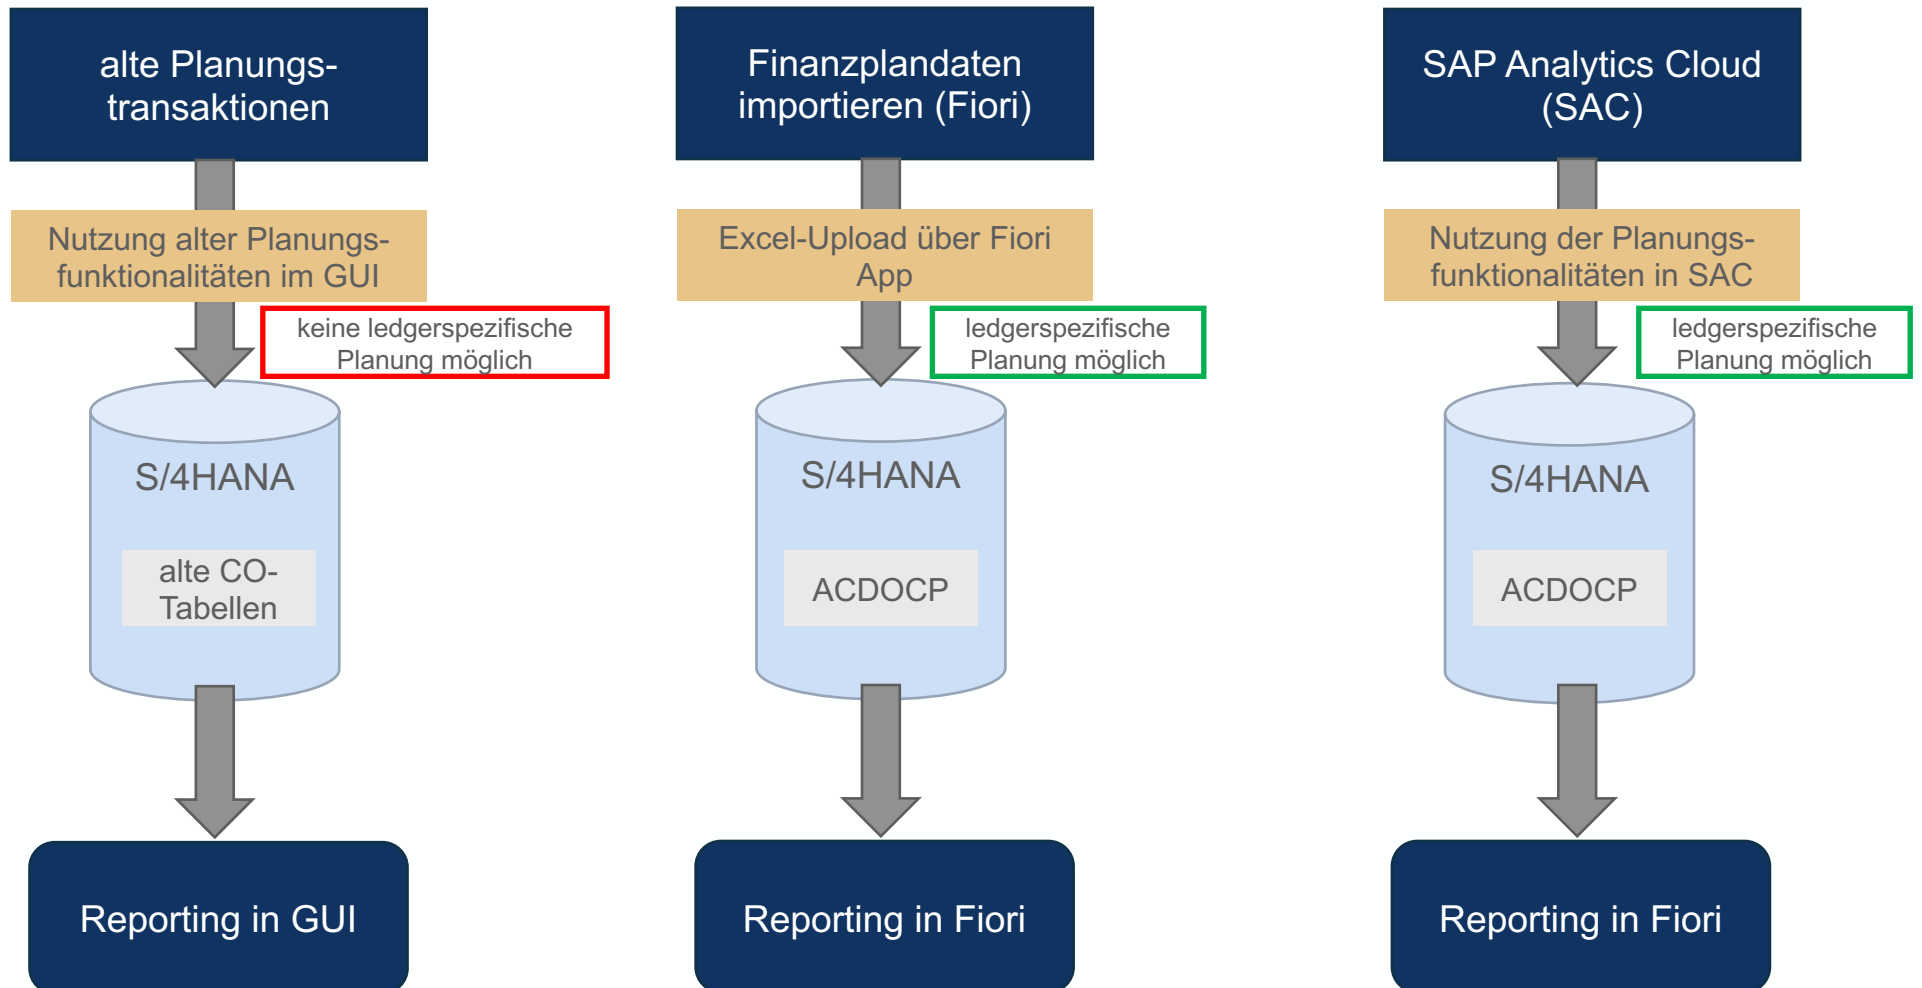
alte Planungstransaktionen

Nutzung alter Planungsfunktionalitäten im GUI

keine ledgerspezifische Planung möglich

S/4HANA

alte CO-Tabellen

Reporting in GUI

Finanzplandaten importieren (Fiori)

Excel-Upload über Fiori App

ledgerspezifische Planung möglich

S/4HANA

ACDOCP

Reporting in Fiori

SAP Analytics Cloud (SAC)

Nutzung der Planungsfunktionalitäten in SAC

ledgerspezifische Planung möglich

S/4HANA

ACDOCP

Reporting in Fiori